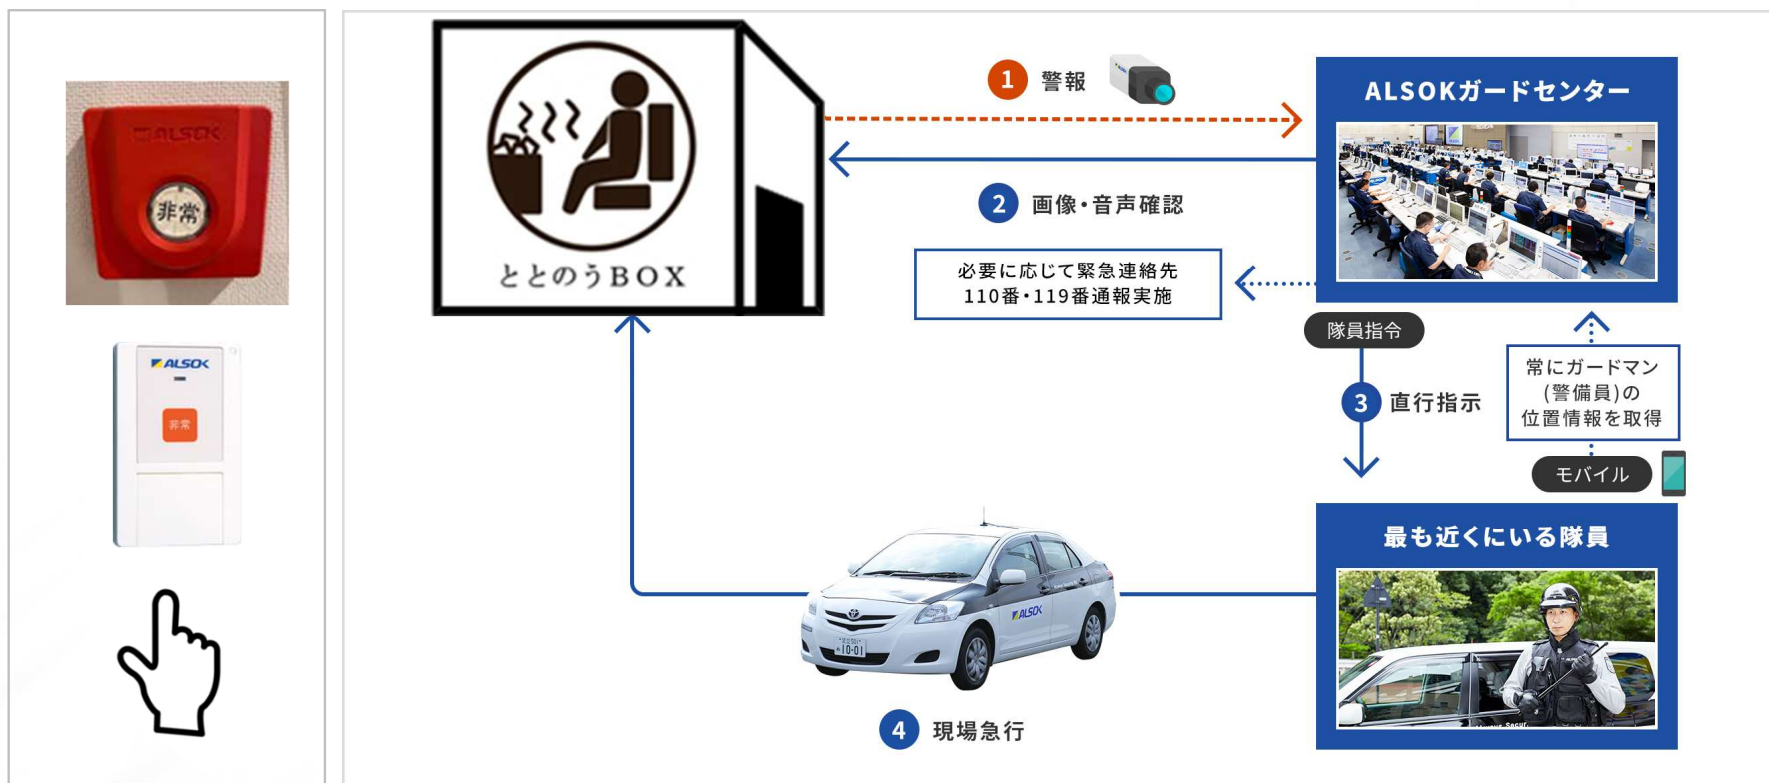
ALSOK
非常

ALSOK
非常

ととのうBOX

1 警報

ALSOKガードセンター

2 画像・音声確認

必要に応じて緊急連絡先
110番・119番通報実施

隊員指令

3 直行指示

常にガードマン
(警備員)の
位置情報を取得

モバイル

最も近くにいる隊員

ALSOK
10-01

4 現場急行